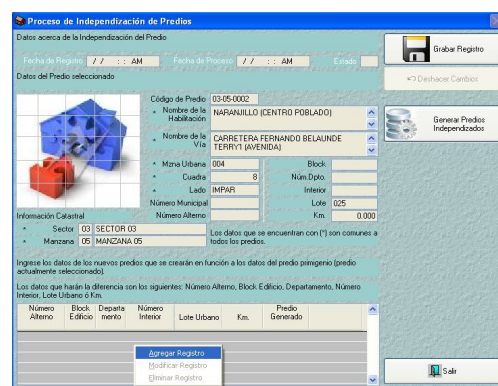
Proceso de Independización de Predios

Datos acerca de la Independización del Predio

Fecha de Registro / / : : AM Fecha de Proceso / / : : AM Estado

Datos del Predio seleccionado

Código de Predio 03-05-0002

Nombre de la Habilitación NARANJILLO (CENTRO POBLADO)

Nombre de la Vía CARRETERA FERNANDO BELAUNDE TERRY1 (AVENIDA)

Mzna Urbana 004 Block

Cuadra 8 Núm.Dpto.

Lado IMPAR Interior

Número Municipal Lote 025

Información Catastral Número Alterno Km. 0.000

Sector 03 SECTOR 03

Manzana 05 MANZANA 05

Los datos que se encuentran con (*) son comunes a todos los predios.

Ingrese los datos de los nuevos predios que se crearán en función a los datos del predio primigenio (predio actualmente seleccionado).

Los datos que harán la diferencia son los siguientes: Número Alterno, Block Edificio, Departamento, Número Interior, Lote Urbano ó Km.

| Número Alterno | Block Edificio | Departamento | Número Interior | Lote Urbano | Km. | Predio Generado |
|---|---|---|---|---|---|---|

Agregar Registro
Modificar Registro
Eliminar Registro

Grabar Registro

Deshacer Cambios

Generar Predios Independizados

Salir